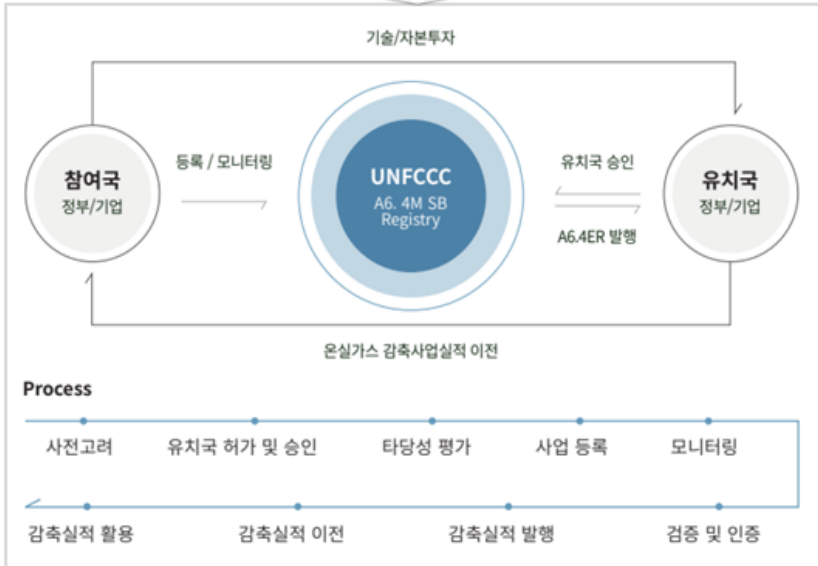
기술/자본투자

참여국
정부/기업

등록 / 모니터링

UNFCCC
A6. 4M SB
Registry

유치국 승인

A6.4ER 발행

유치국
정부/기업

온실가스 감축사업실적 이전

Process

사전고려
유치국 허가 및 승인
타당성 평가
사업 등록
모니터링

감축실적 활용
감축실적 이전
감축실적 발행
검증 및 인증